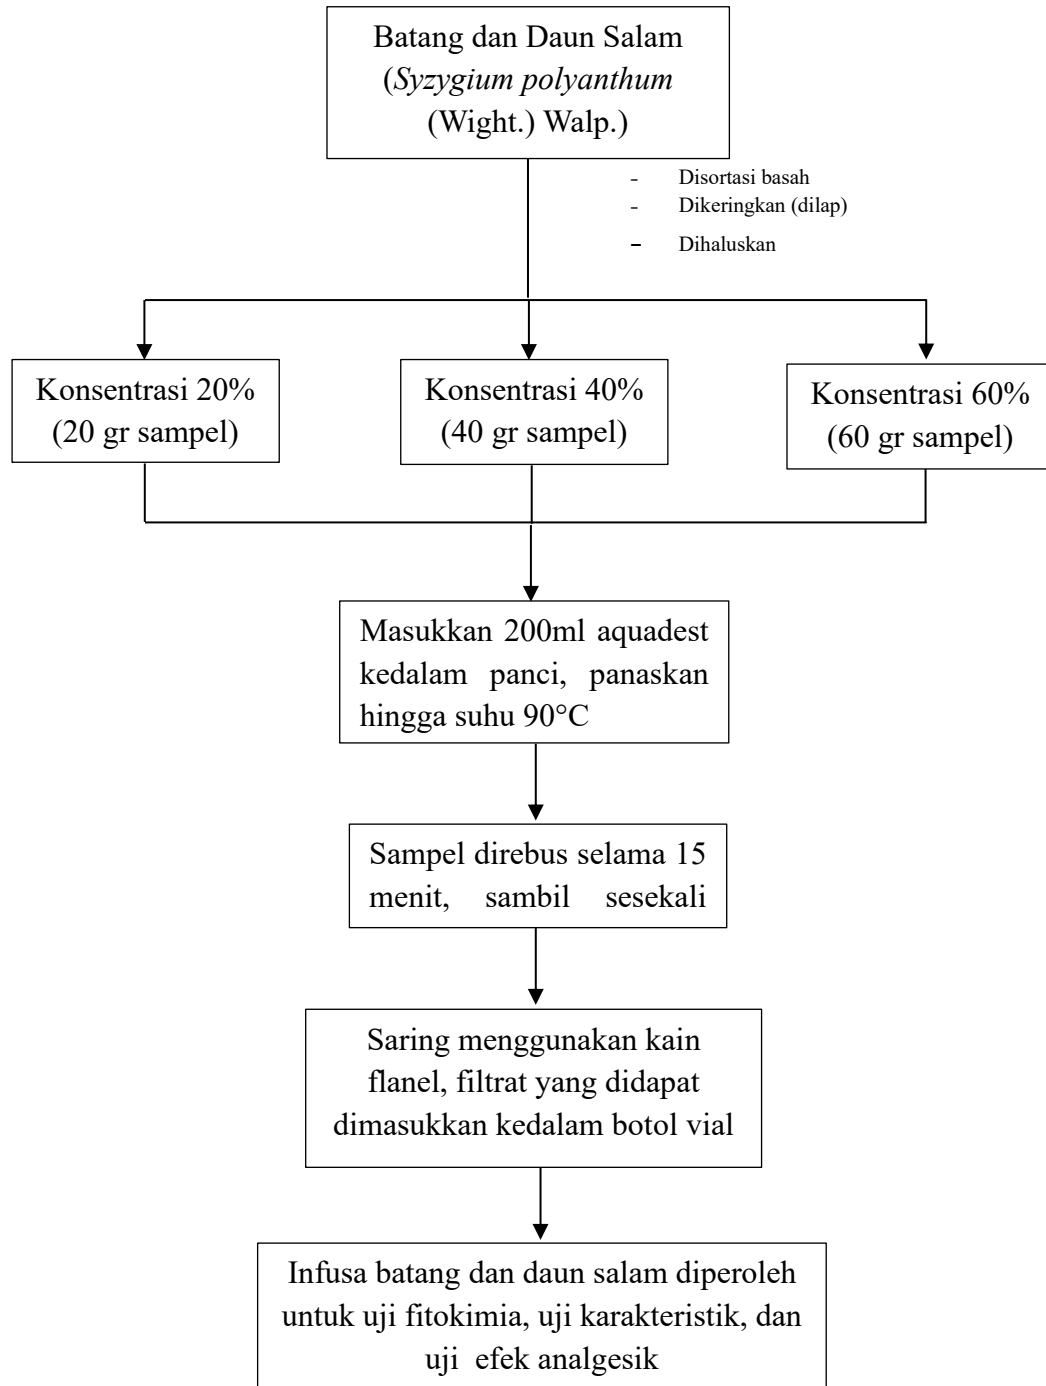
Batang dan Daun Salam (*Syzygium polyanthum* (Wight.) Walp.)

- Disortasi basah
- Dikeringkan (dilap)
- Dihaluskan

Konsentrasi 20% (20 gr sampel)

Konsentrasi 40% (40 gr sampel)

Konsentrasi 60% (60 gr sampel)

Masukkan 200ml aquadest kedalam panci, panaskan hingga suhu 90°C

Sampel direbus selama 15 menit, sambil sesekali

Saring menggunakan kain flanel, filtrat yang didapat dimasukkan kedalam botol vial

Infusa batang dan daun salam diperoleh untuk uji fitokimia, uji karakteristik, dan uji efek analgesik